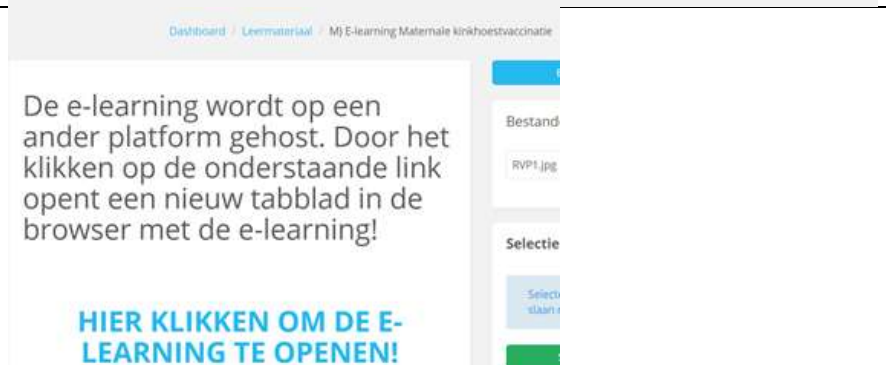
Dashboard / Leermateriaal / M) E-learning Maternale kinkhoestvaccinatie

De e-learning wordt op een ander platform gehost. Door het klikken op de onderstaande link opent een nieuw tabblad in de browser met de e-learning!

HIER KLIKKEN OM DE E-LEARNING TE OPENEN!

Bestand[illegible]

RVP1.jpg

Selectie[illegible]

Select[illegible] slaan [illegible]